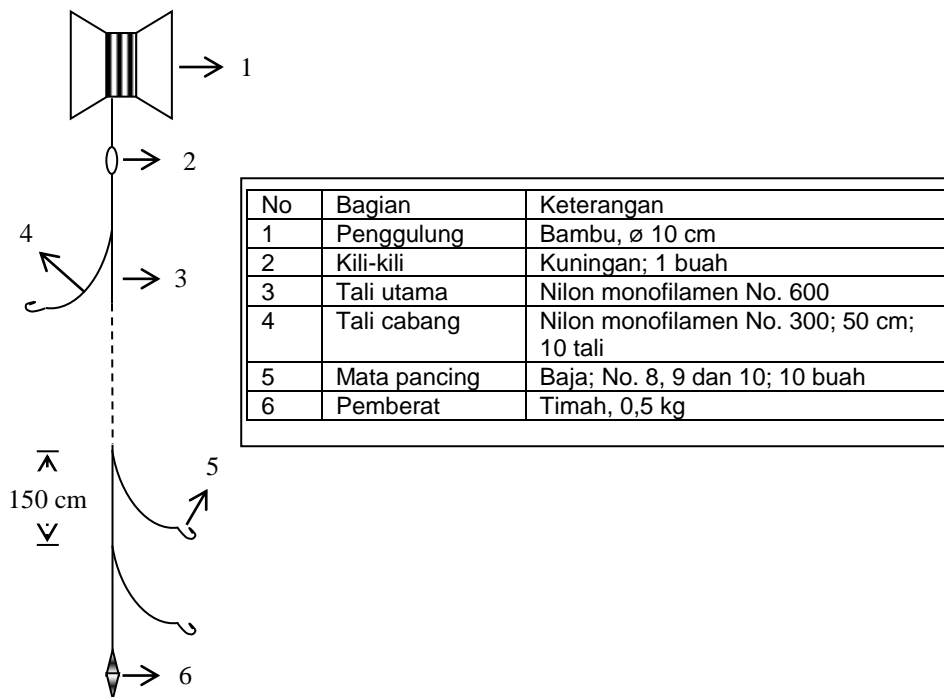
1

2

4

3

150 cm

5

6

| No | Bagian | Keterangan |
|---|---|---|
| 1 | Penggulung | Bambu, ø 10 cm |
| 2 | Kili-kili | Kuningan; 1 buah |
| 3 | Tali utama | Nilon monofilamen No. 600 |
| 4 | Tali cabang | Nilon monofilamen No. 300; 50 cm; 10 tali |
| 5 | Mata pancing | Baja; No. 8, 9 dan 10; 10 buah |
| 6 | Pemberat | Timah, 0,5 kg |